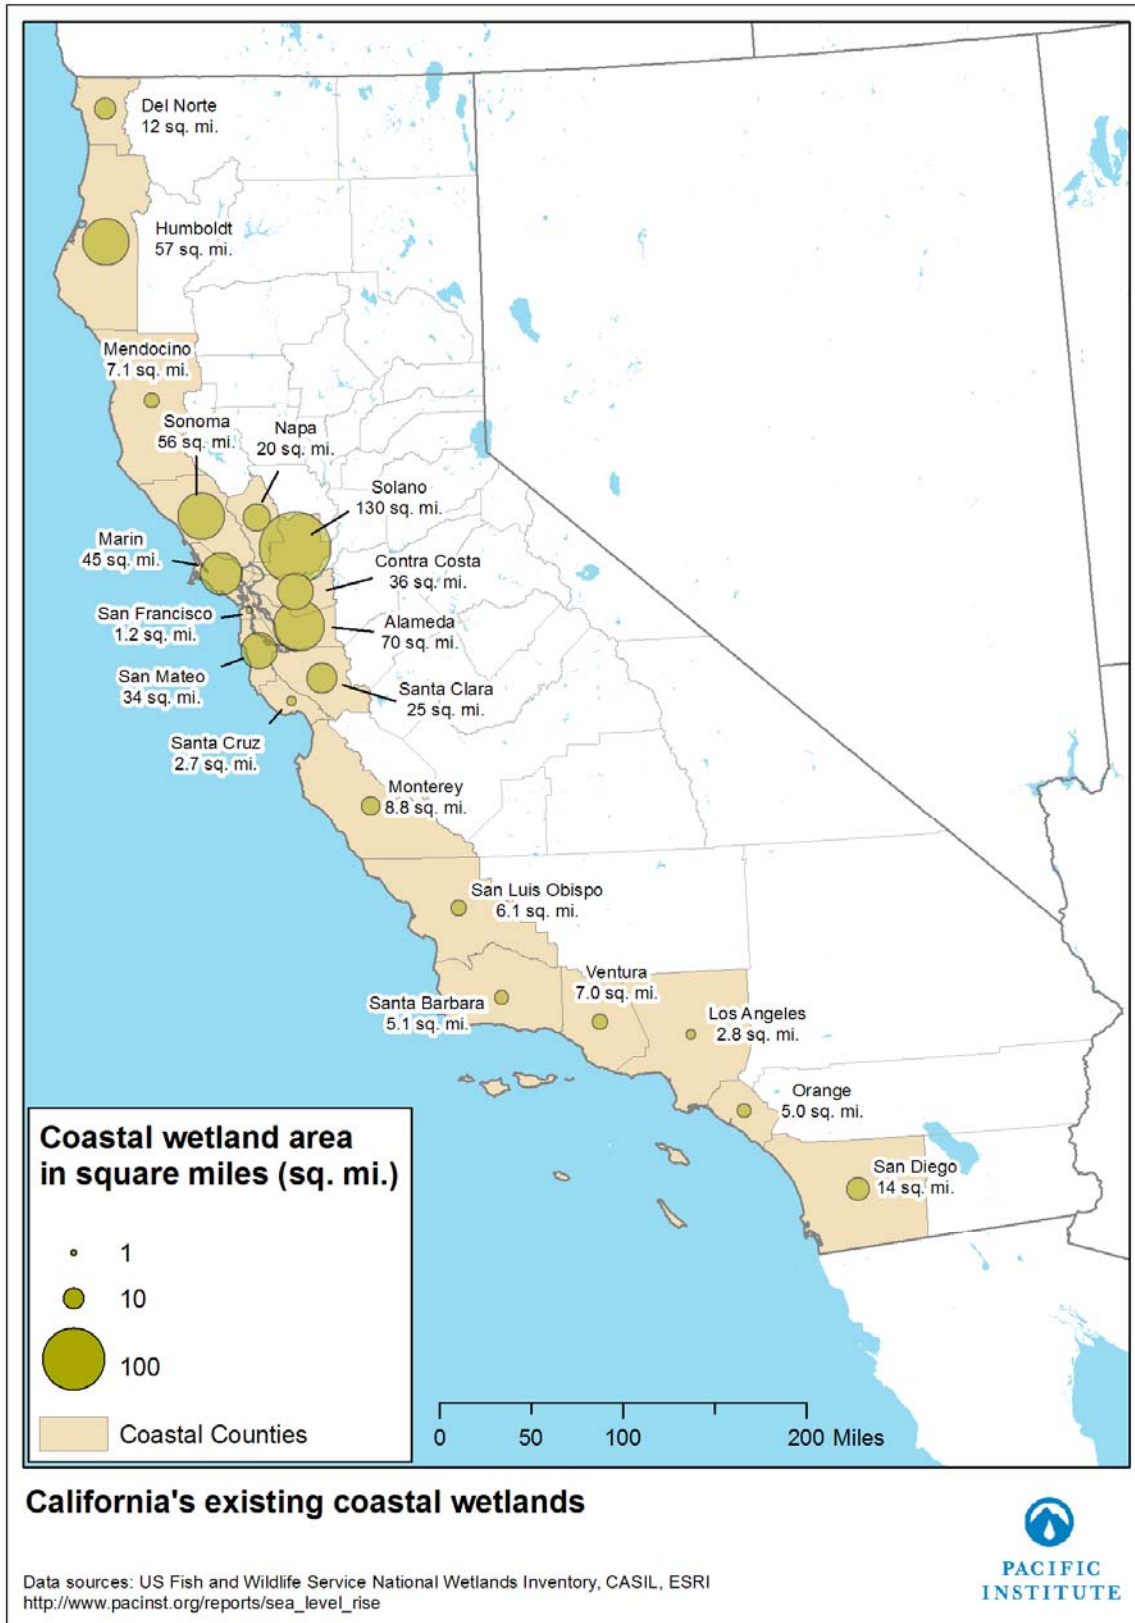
Del Norte
12 sq. mi.

Humboldt
57 sq. mi.

Mendocino
7.1 sq. mi.

Sonoma
56 sq. mi.

Napa
20 sq. mi.

Solano
130 sq. mi.

Marin
45 sq. mi.

Contra Costa
36 sq. mi.

San Francisco
1.2 sq. mi.

Alameda
70 sq. mi.

San Mateo
34 sq. mi.

Santa Clara
25 sq. mi.

Santa Cruz
2.7 sq. mi.

Monterey
8.8 sq. mi.

San Luis Obispo
6.1 sq. mi.

Ventura
7.0 sq. mi.

Santa Barbara
5.1 sq. mi.

Los Angeles
2.8 sq. mi.

Orange
5.0 sq. mi.

San Diego
14 sq. mi.

Coastal wetland area in square miles (sq. mi.)

1

10

100

Coastal Counties

0 50 100 200 Miles

California's existing coastal wetlands

PACIFIC INSTITUTE

Data sources: US Fish and Wildlife Service National Wetlands Inventory, CASIL, ESRI
http://www.pacinst.org/reports/sea_level_rise